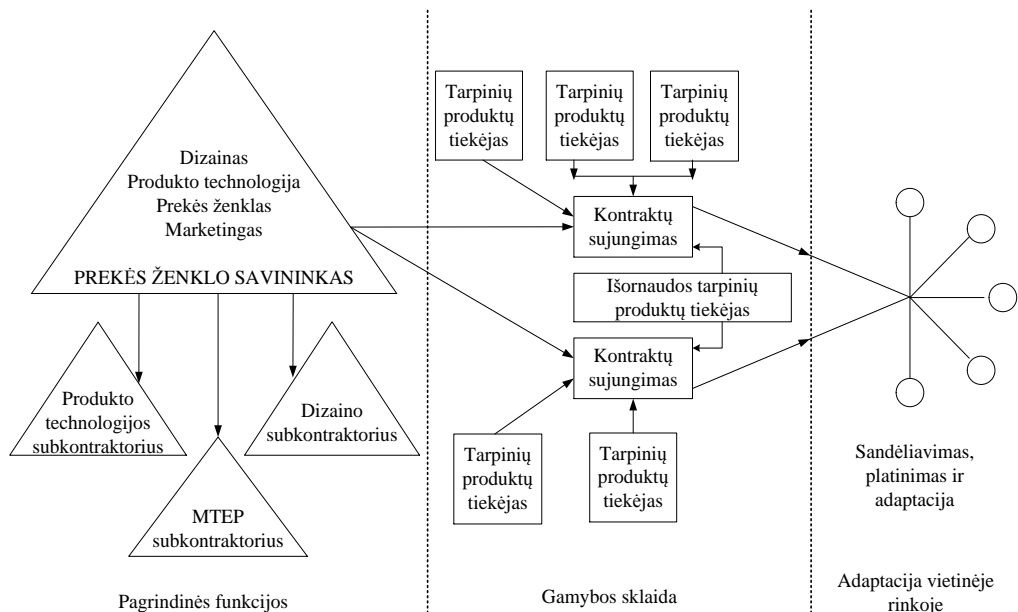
Dizainas
Produkto technologija
Prekės ženklas
Marketingas

PREKĖS ŽENKLO SAVININKAS

Produkto technologijos subkontraktorius

MTEP subkontraktorius

Dizaino subkontraktorius

Tarpinių produktų tiekėjas

Tarpinių produktų tiekėjas

Tarpinių produktų tiekėjas

Kontraktų sujungimas

Išornaudos tarpinių produktų tiekėjas

Kontraktų sujungimas

Tarpinių produktų tiekėjas

Tarpinių produktų tiekėjas

Sandėliavimas, platinimas ir adaptacija

Pagrindinės funkcijos

Gamybos sklaida

Adaptacija vietinėje rinkoje